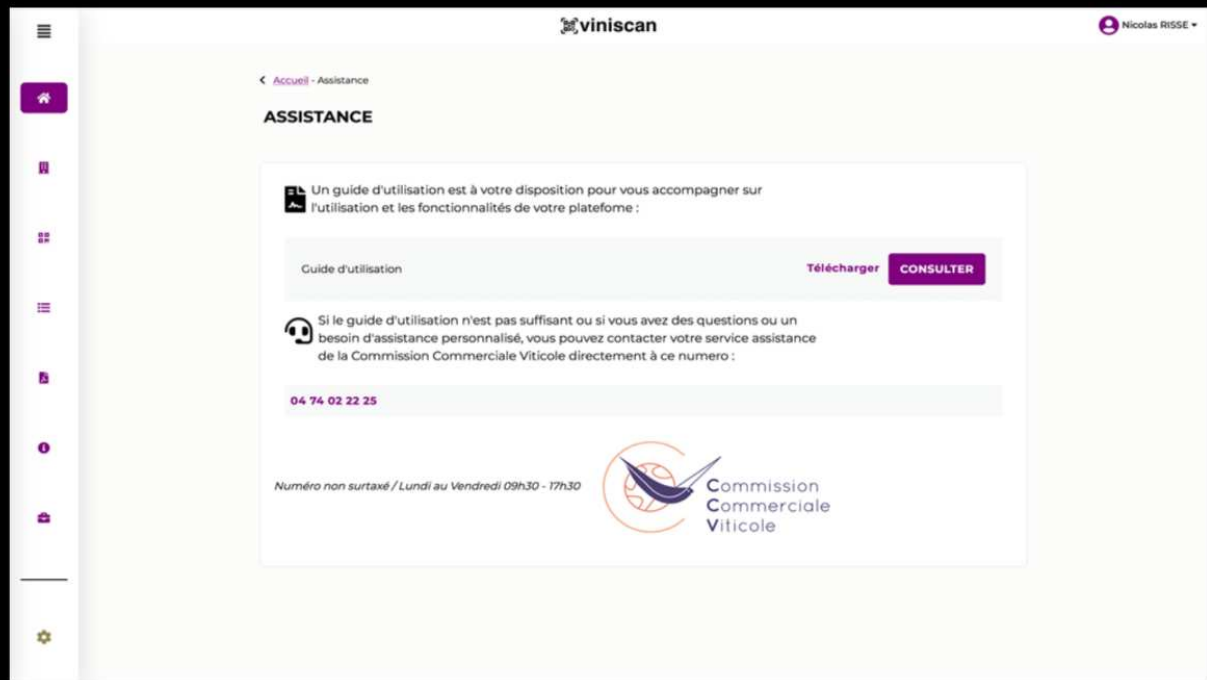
viniscan

Nicolas RISSE

Accueil - Assistance

ASSISTANCE

Un guide d'utilisation est à votre disposition pour vous accompagner sur l'utilisation et les fonctionnalités de votre platefome :

Guide d'utilisation

Télécharger

CONSULTER

Si le guide d'utilisation n'est pas suffisant ou si vous avez des questions ou un besoin d'assistance personnalisé, vous pouvez contacter votre service assistance de la Commission Commerciale Viticole directement à ce numero :

04 74 02 22 25

Numéro non surtaxé / Lundi au Vendredi 09h30 - 17h30

Commission
Commerciale
Viticole